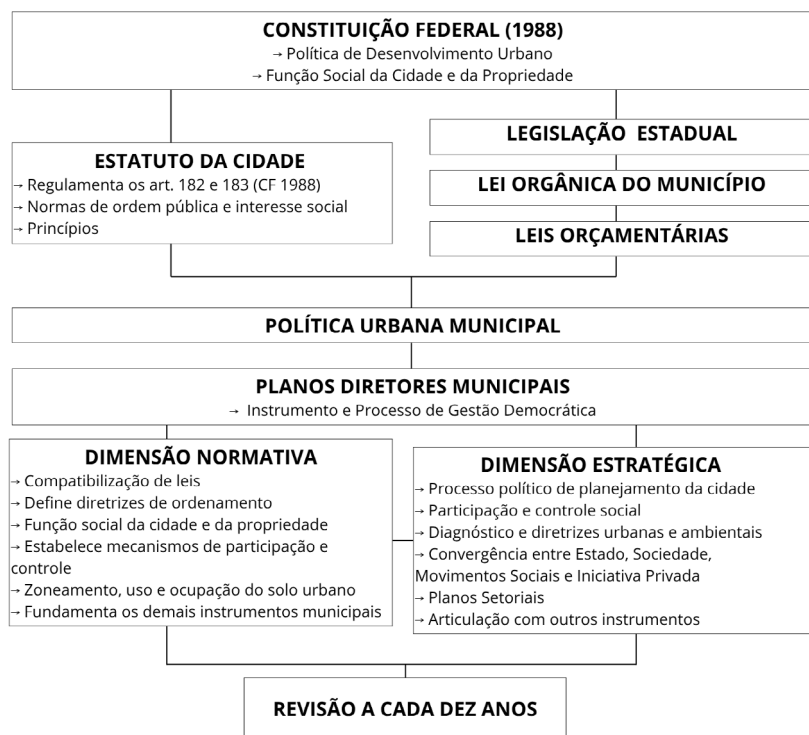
CONSTITUIÇÃO FEDERAL (1988)
→ Política de Desenvolvimento Urbano
→ Função Social da Cidade e da Propriedade

ESTATUTO DA CIDADE
→ Regulamenta os art. 182 e 183 (CF 1988)
→ Normas de ordem pública e interesse social
→ Princípios

LEGISLAÇÃO ESTADUAL

LEI ORGÂNICA DO MUNICÍPIO

LEIS ORÇAMENTÁRIAS

POLÍTICA URBANA MUNICIPAL

PLANOS DIRETORES MUNICIPAIS
→ Instrumento e Processo de Gestão Democrática

DIMENSÃO NORMATIVA
→ Compatibilização de leis
→ Define diretrizes de ordenamento
→ Função social da cidade e da propriedade
→ Estabelece mecanismos de participação e controle
→ Zoneamento, uso e ocupação do solo urbano
→ Fundamenta os demais instrumentos municipais

DIMENSÃO ESTRATÉGICA
→ Processo político de planejamento da cidade
→ Participação e controle social
→ Diagnóstico e diretrizes urbanas e ambientais
→ Convergência entre Estado, Sociedade, Movimentos Sociais e Iniciativa Privada
→ Planos Setoriais
→ Articulação com outros instrumentos

REVISÃO A CADA DEZ ANOS